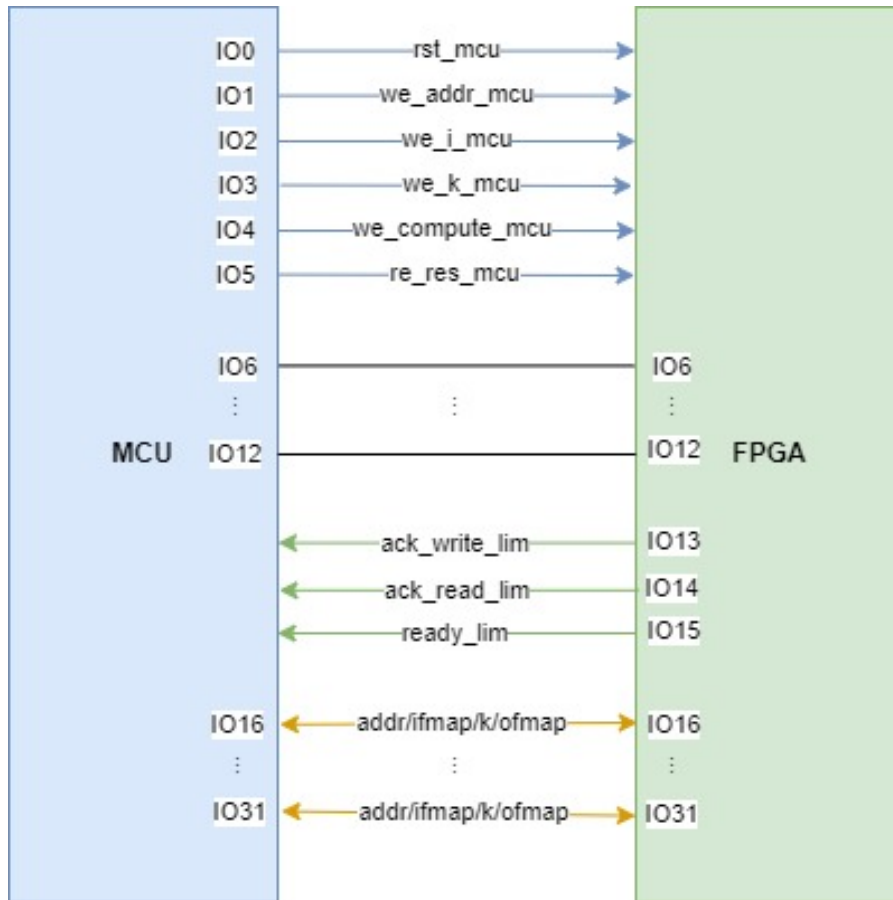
IO0 rst_mcu
IO1 we_addr_mcu
IO2 we_i_mcu
IO3 we_k_mcu
IO4 we_compute_mcu
IO5 re_res_mcu

IO6 IO6
⋮ ⋮ ⋮
MCU IO12 IO12 FPGA

ack_write_lim IO13
ack_read_lim IO14
ready_lim IO15

IO16 addr/ifmap/k/ofmap IO16
⋮ ⋮ ⋮
IO31 addr/ifmap/k/ofmap IO31